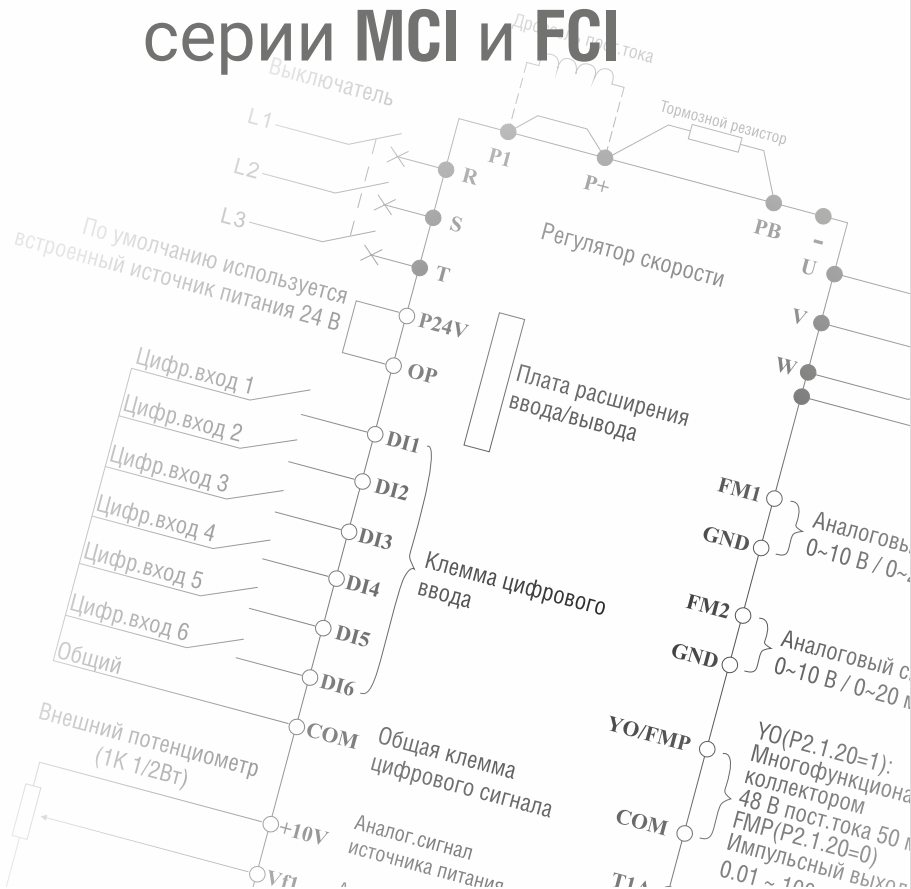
серии MCI и FCI

Дроссель пост.тока

Выключатель

L1

L2

L3

P1

P+

Тормозной резистор

R

S

T

PB

-

По умолчанию используется встроенный источник питания 24 В

Регулятор скорости

U

V

W

P24V

OP

Плата расширения ввода/вывода

Цифр.вход 1

Цифр.вход 2

Цифр.вход 3

Цифр.вход 4

Цифр.вход 5

Цифр.вход 6

Общий

DI1

DI2

DI3

DI4

DI5

DI6

Клемма цифрового ввода

FM1

GND

Аналоговы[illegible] 0~10 В / 0~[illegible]

FM2

GND

Аналоговый с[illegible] 0~10 В / 0~20 м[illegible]

Внешний потенциометр (1К 1/2Вт)

COM

Общая клемма цифрового сигнала

YO/FMP

COM

YO(P2.1.20=1): Многофункциона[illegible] коллектором 48 В пост.тока 50 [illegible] FMP(P2.1.20=0) Импульсный выход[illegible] 0.01 ~ 10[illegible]

+10V

Аналог.сигнал источника питания

Vf1

T1A